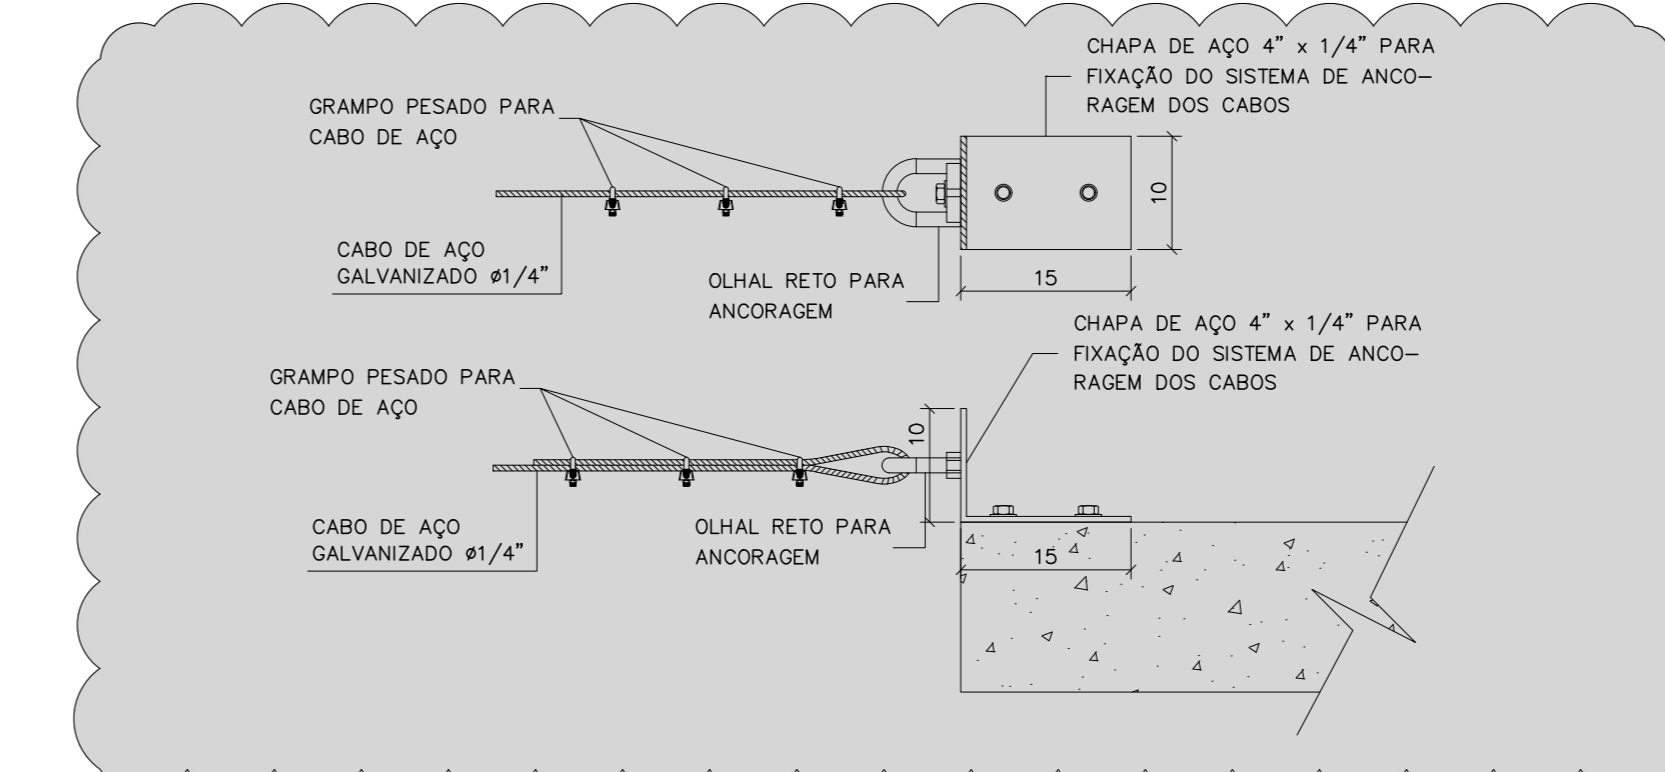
CHAPA DE AÇO 4" x 1/4" PARA FIXAÇÃO DO SISTEMA DE ANCORAGEM DOS CABOS

GRAMPO PESADO PARA CABO DE AÇO

10

CABO DE AÇO GALVANIZADO ø1/4"

OLHAL RETO PARA ANCORAGEM

15

CHAPA DE AÇO 4" x 1/4" PARA FIXAÇÃO DO SISTEMA DE ANCORAGEM DOS CABOS

GRAMPO PESADO PARA CABO DE AÇO

10

CABO DE AÇO GALVANIZADO ø1/4"

OLHAL RETO PARA ANCORAGEM

15